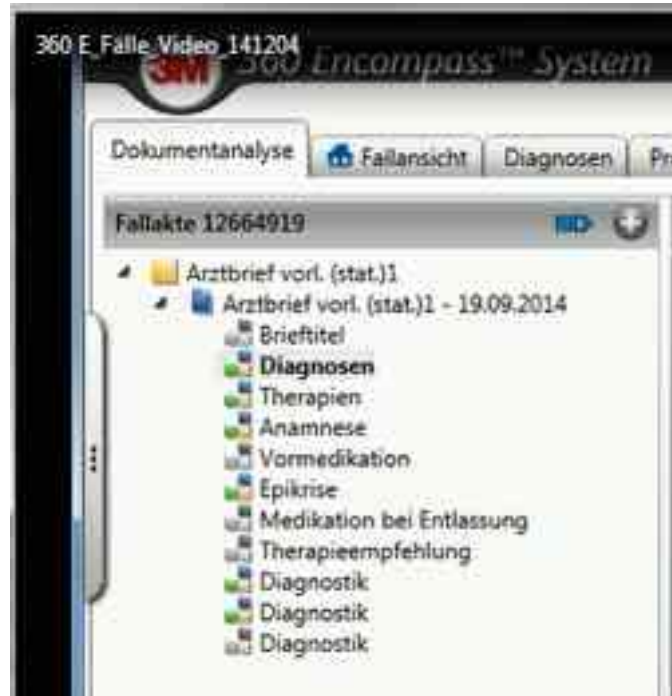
360 E_Fälle_Video_141204
3M 360 Encompass™ System

Dokumentanalyse | Fallansicht | Diagnosen | Pr

Fallakte 12664919

Arztbrief vorl. (stat.)1
Arztbrief vorl. (stat.)1 - 19.09.2014
Brieftitel
Diagnosen
Therapien
Anamnese
Vormedikation
Epikrise
Medikation bei Entlassung
Therapieempfehlung
Diagnostik
Diagnostik
Diagnostik